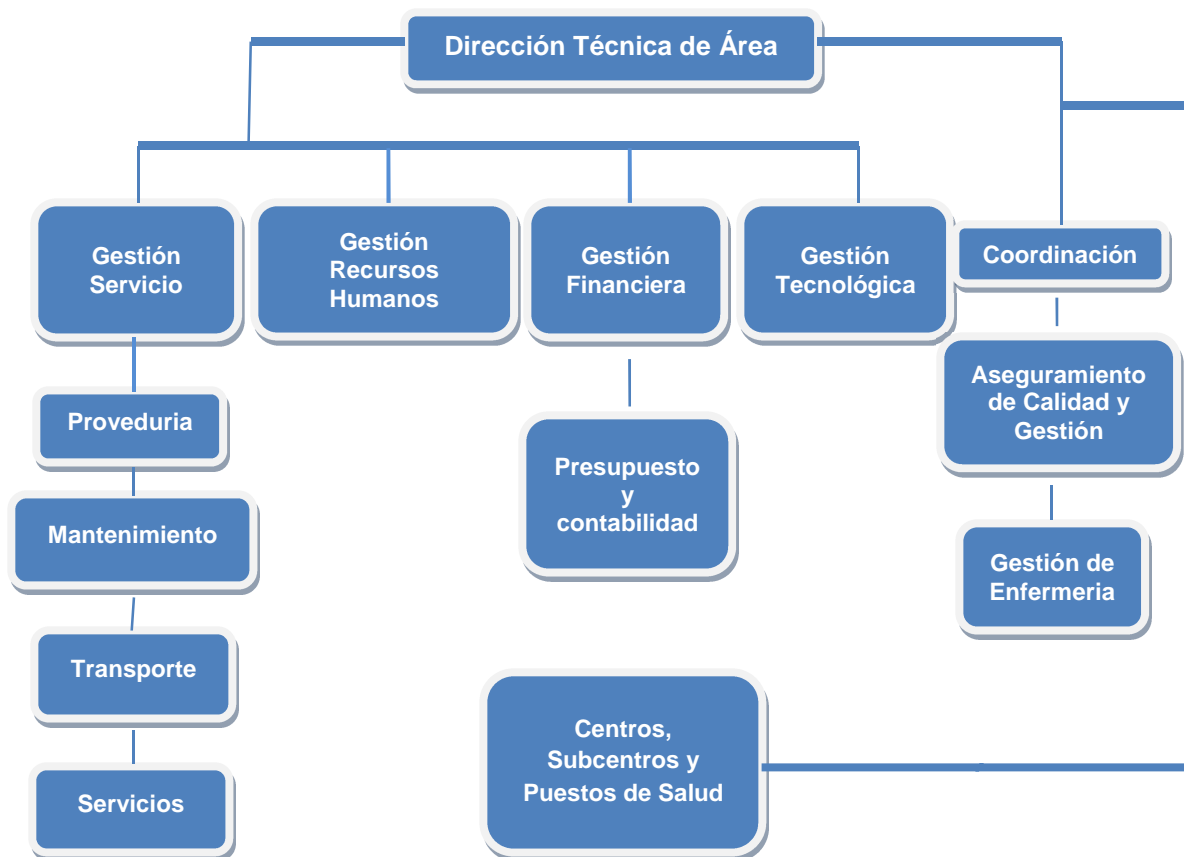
Dirección Técnica de Área

Gestión Servicio

Gestión Recursos Humanos

Gestión Financiera

Gestión Tecnológica

Coordinación

Proveduria

Mantenimiento

Transporte

Servicios

Presupuesto y contabilidad

Aseguramiento de Calidad y Gestión

Gestión de Enfermeria

Centros, Subcentros y Puestos de Salud